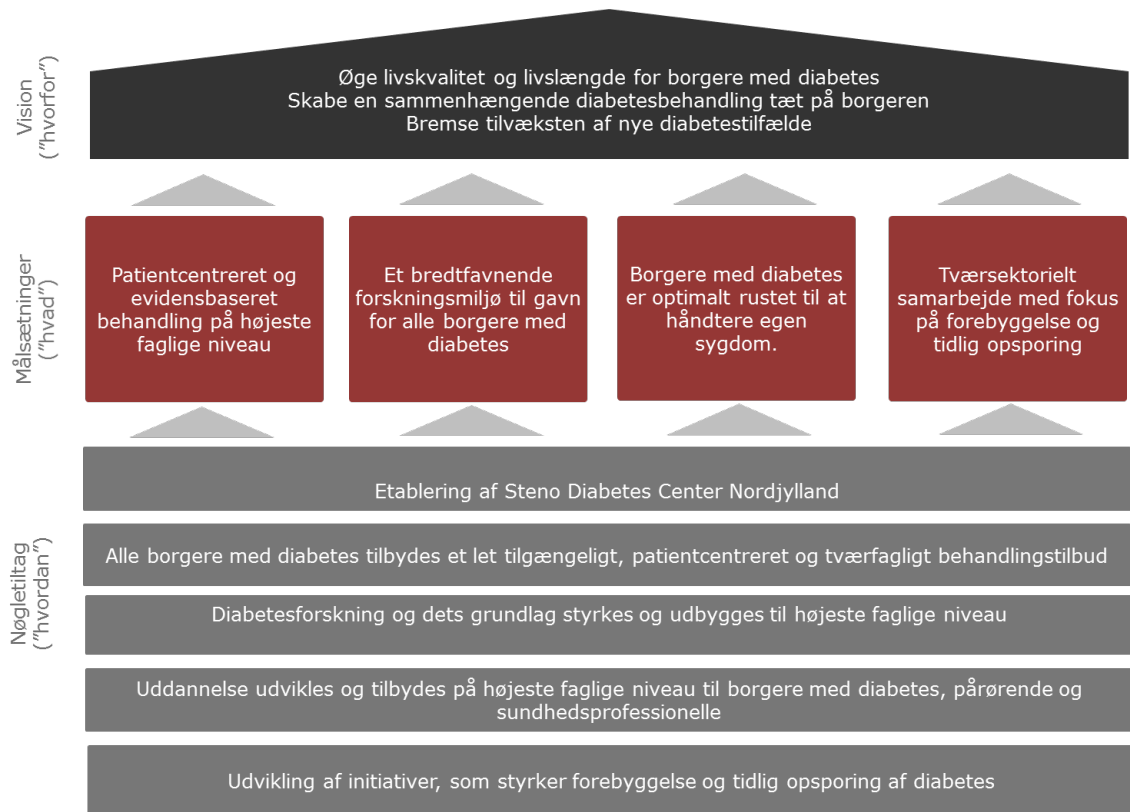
Vision ("hvorfor")

Øge livskvalitet og livslængde for borgere med diabetes
Skabe en sammenhængende diabetesbehandling tæt på borgeren
Bremse tilvæksten af nye diabetestilfælde

Målsætninger ("hvad")

Patientcentreret og evidensbaseret behandling på højeste faglige niveau

Et bredtfavnende forskningsmiljø til gavn for alle borgere med diabetes

Borgere med diabetes er optimalt rustet til at håndtere egen sygdom.

Tværsektorielt samarbejde med fokus på forebyggelse og tidlig opsporing

Nøgletiltag ("hvordan")

Etablering af Steno Diabetes Center Nordjylland

Alle borgere med diabetes tilbydes et let tilgængeligt, patientcentreret og tværfagligt behandlingstilbud

Diabetesforskning og dets grundlag styrkes og udbygges til højeste faglige niveau

Uddannelse udvikles og tilbydes på højeste faglige niveau til borgere med diabetes, pårørende og sundhedsprofessionelle

Udvikling af initiativer, som styrker forebyggelse og tidlig opsporing af diabetes